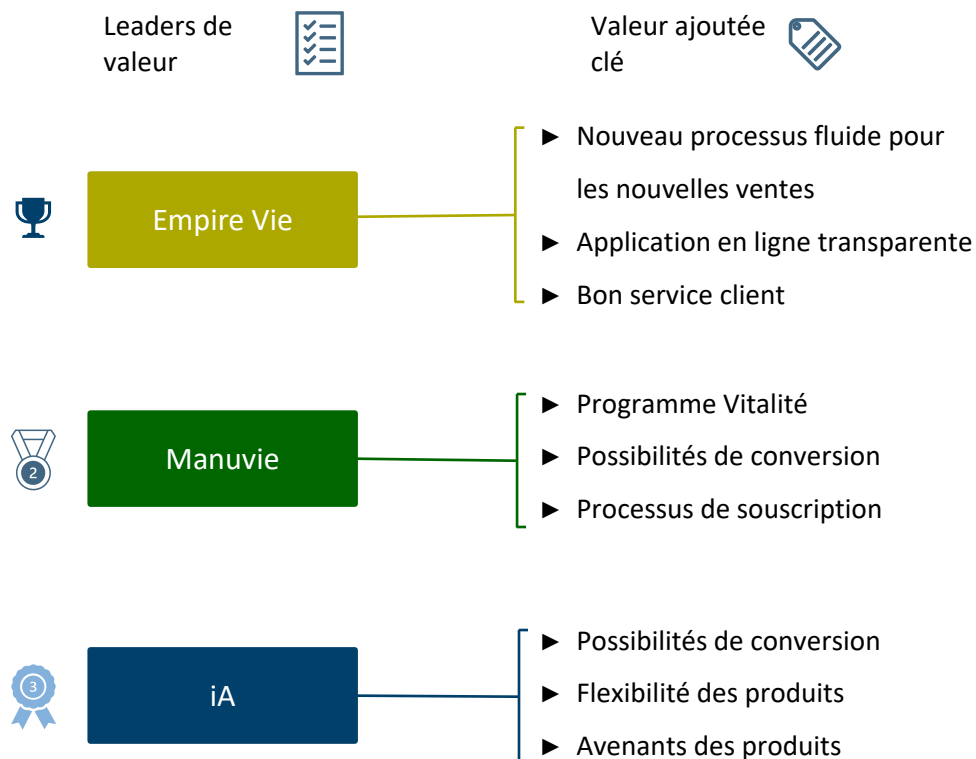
Leaders de valeur

Valeur ajoutée clé

Empire Vie

► Nouveau processus fluide pour les nouvelles ventes
► Application en ligne transparente
► Bon service client

2

Manuvie

► Programme Vitalité
► Possibilités de conversion
► Processus de souscription

3

iA

► Possibilités de conversion
► Flexibilité des produits
► Avenants des produits